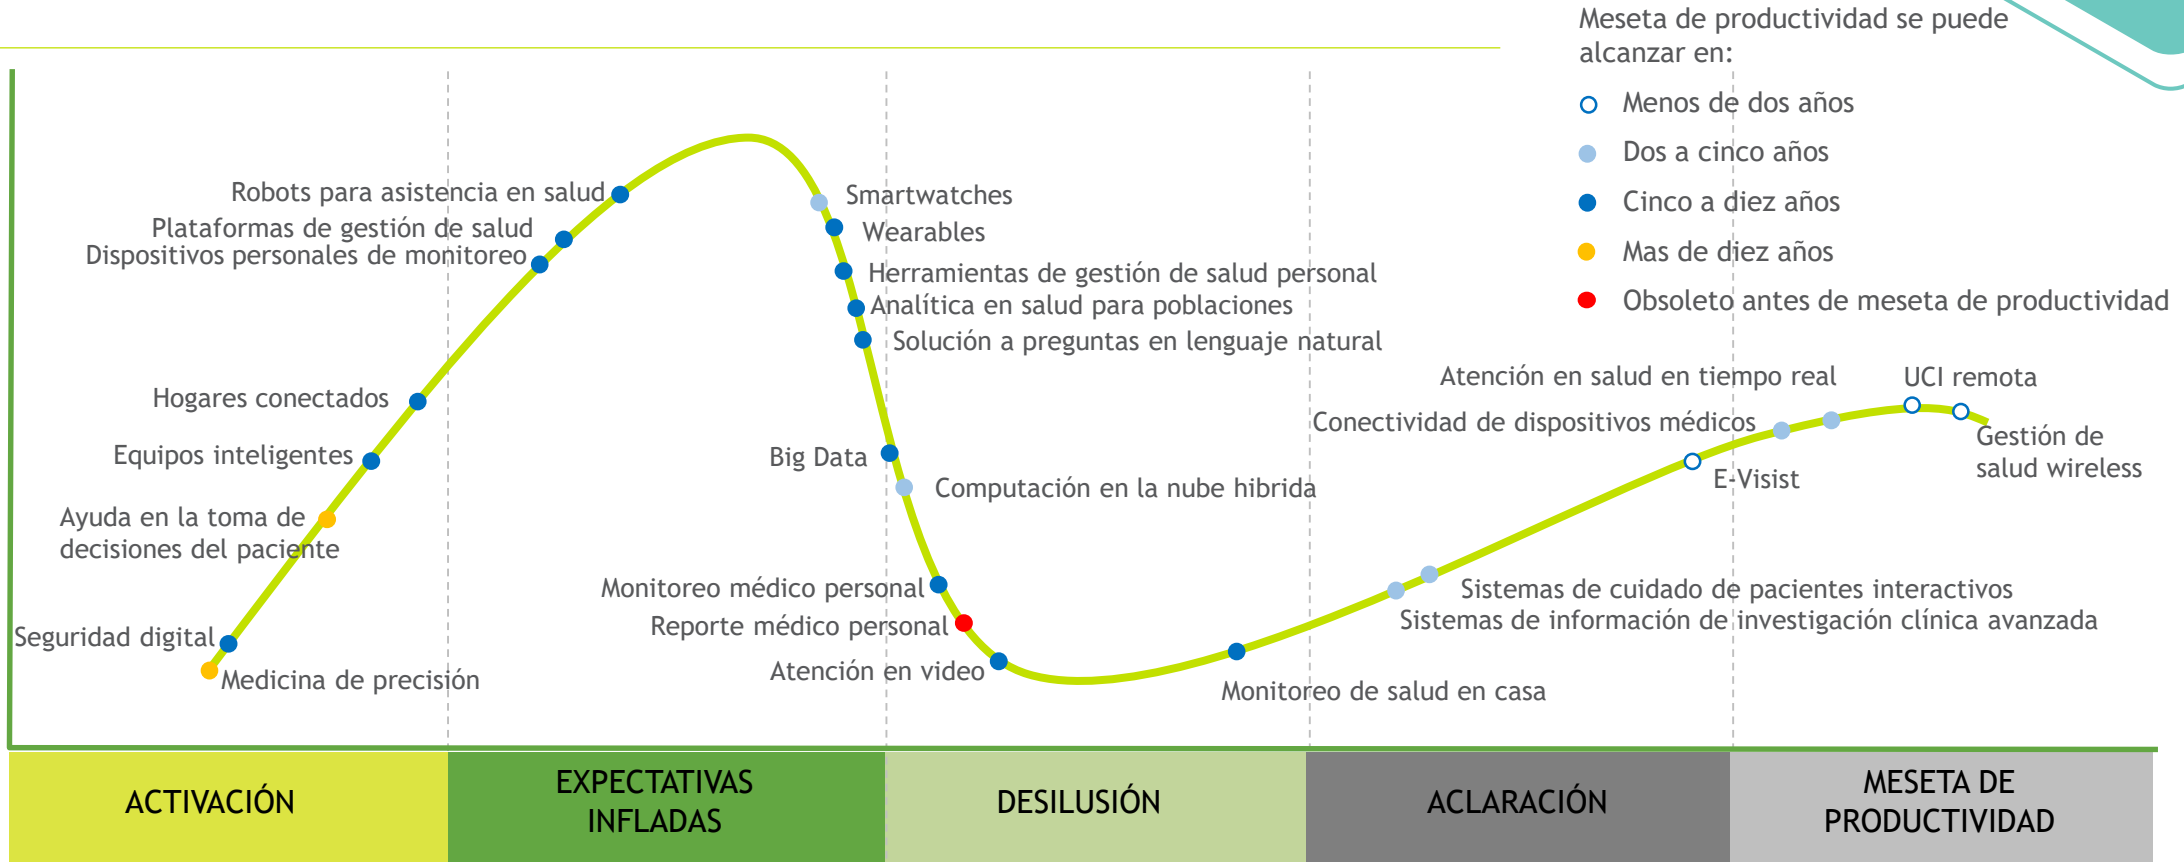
Meseta de productividad se puede alcanzar en:

Menos de dos años
Dos a cinco años
Cinco a diez años
Mas de diez años
Obsoleto antes de meseta de productividad

Robots para asistencia en salud
Plataformas de gestión de salud
Dispositivos personales de monitoreo
Hogares conectados
Equipos inteligentes
Ayuda en la toma de decisiones del paciente
Seguridad digital
Medicina de precisión

Smartwatches
Wearables
Herramientas de gestión de salud personal
Analítica en salud para poblaciones
Solución a preguntas en lenguaje natural
Big Data
Computación en la nube hibrida
Monitoreo médico personal
Reporte médico personal
Atención en video
Monitoreo de salud en casa

Atención en salud en tiempo real
UCI remota
Conectividad de dispositivos médicos
Gestión de salud wireless
E-Visist
Sistemas de cuidado de pacientes interactivos
Sistemas de información de investigación clínica avanzada

ACTIVACIÓN
EXPECTATIVAS INFLADAS
DESILUSIÓN
ACLARACIÓN
MESETA DE PRODUCTIVIDAD